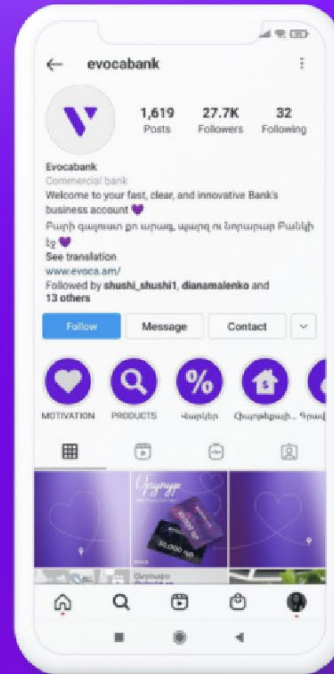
evocabank

1,619 Posts
27.7K Followers
32 Following

Evocabank
Commercial bank
Welcome to your fast, clear, and innovative Bank's business account 💜
Բարի գալուստ քո արագ, պարզ ու նորարար Բանկի էջ 💜
See translation
www.evoca.am/
Followed by shushi_shushi1, dianamalenko and 13 others

Follow
Message
Contact

MOTIVATION
PRODUCTS
Վարկեր
Հիփոթեքայի...
Դրամ...

Օգոստոս
30,000 դր
Օրվա ...
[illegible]